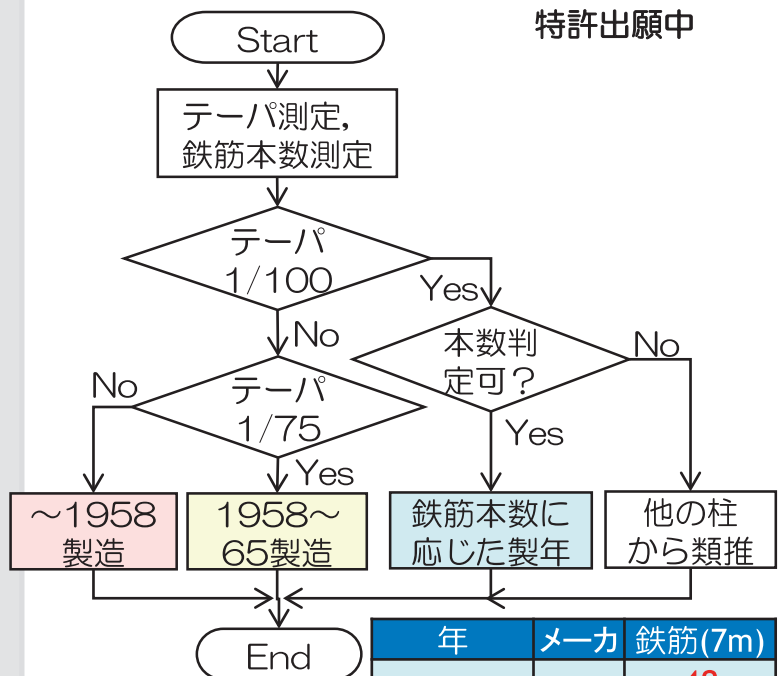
特許出願中

Start

テーパ測定,
鉄筋本数測定

テーパ
1/100

Yes

No

本数判
定可?

No

No

テーパ
1/75

Yes

Yes

~1958
製造

1958~
65製造

鉄筋本数に
応じた製年

他の柱
から類推

End

| 年 | メーカ | 鉄筋(7m) |
|---|---|---|
| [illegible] | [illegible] | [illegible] |